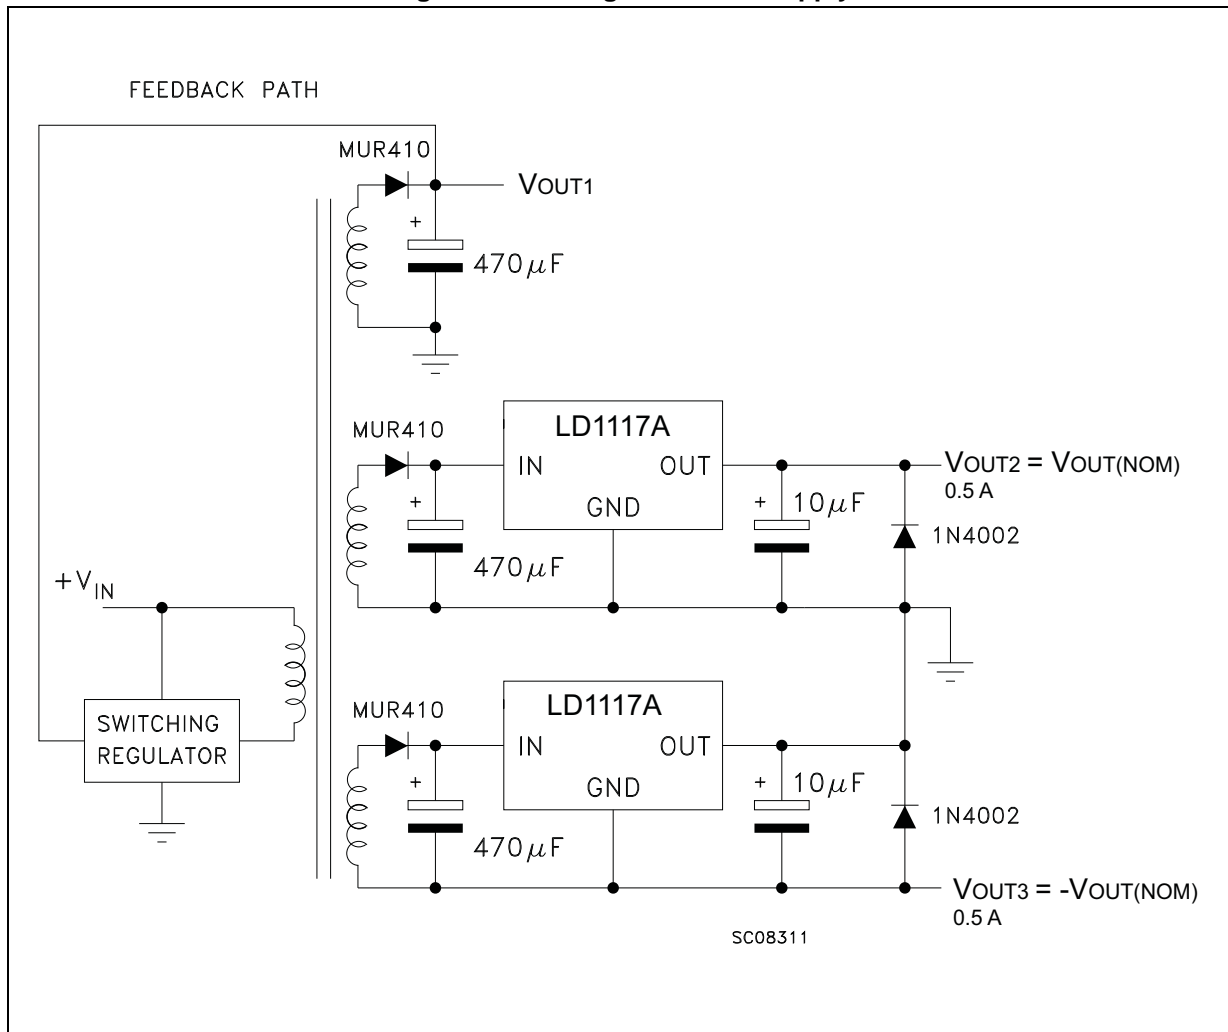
FEEDBACK PATH

MUR410

VOUT1

+

$470\mu F$

MUR410

LD1117A

IN

OUT

GND

+

$470\mu F$

+

$10\mu F$

VOUT2 = VOUT(NOM)

0.5 A

1N4002

$+V_{IN}$

SWITCHING REGULATOR

MUR410

LD1117A

IN

OUT

GND

+

$470\mu F$

+

$10\mu F$

1N4002

VOUT3 = -VOUT(NOM)

0.5 A

SC08311